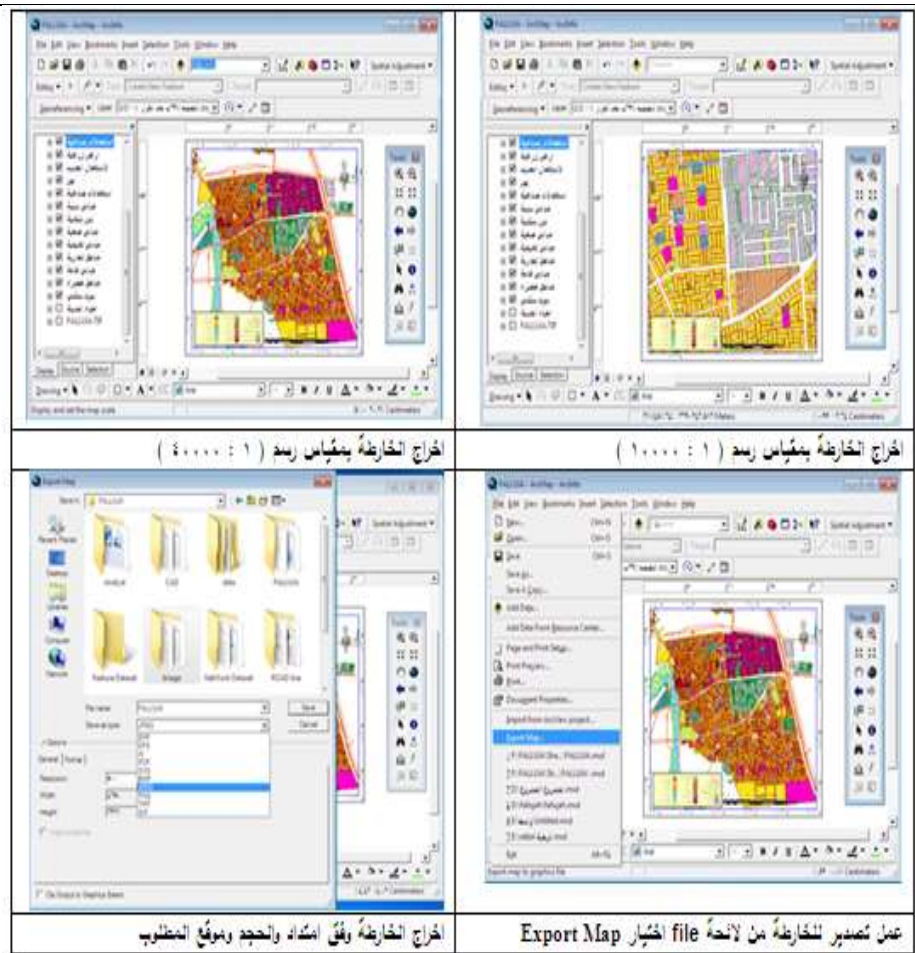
| | |
|---|---|
| اخراج الخارطة بمقياس رسم ( ١ : ١٠٠٠٠ ) | اخراج الخارطة بمقياس رسم ( ١ : ٤٠٠٠٠ ) |
| عمل تصدير للخارطة من لائحة file اختيار Export Map | اخراج الخارطة وفق امتداد والحجم وموقع المطلوب |